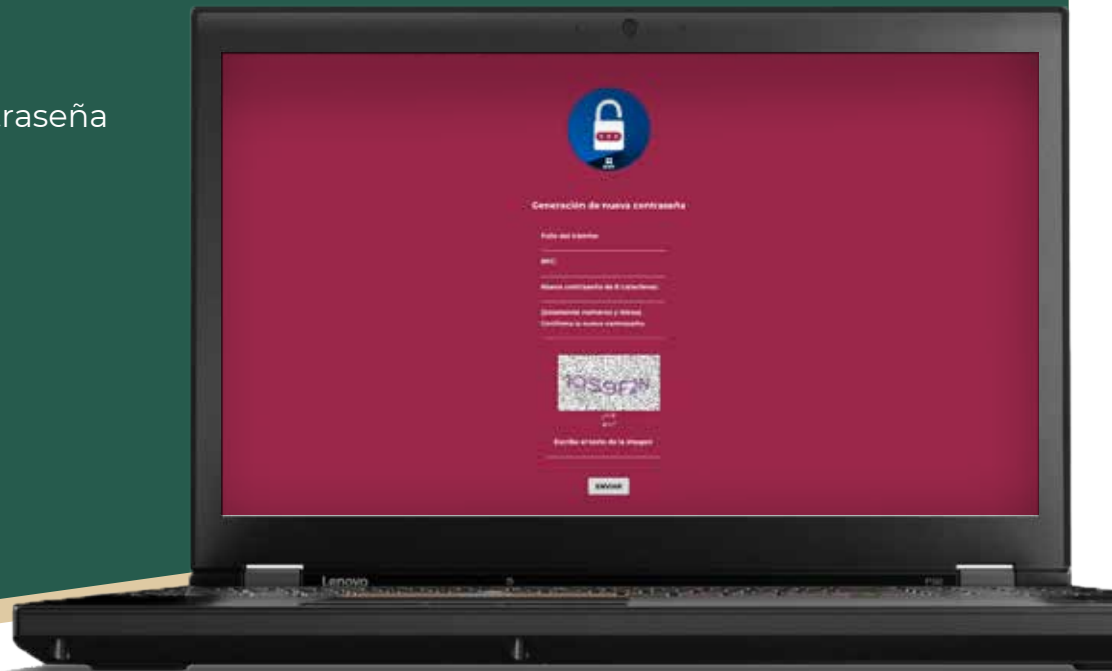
raseña

Generación de nueva contraseña

Folio del trámite

RFC

Nueva contraseña de 8 caracteres

(solamente números y letras)
Confirma la nueva contraseña

10S9F7N

Escribe el texto de la imagen

ENVIAR

Lenovo